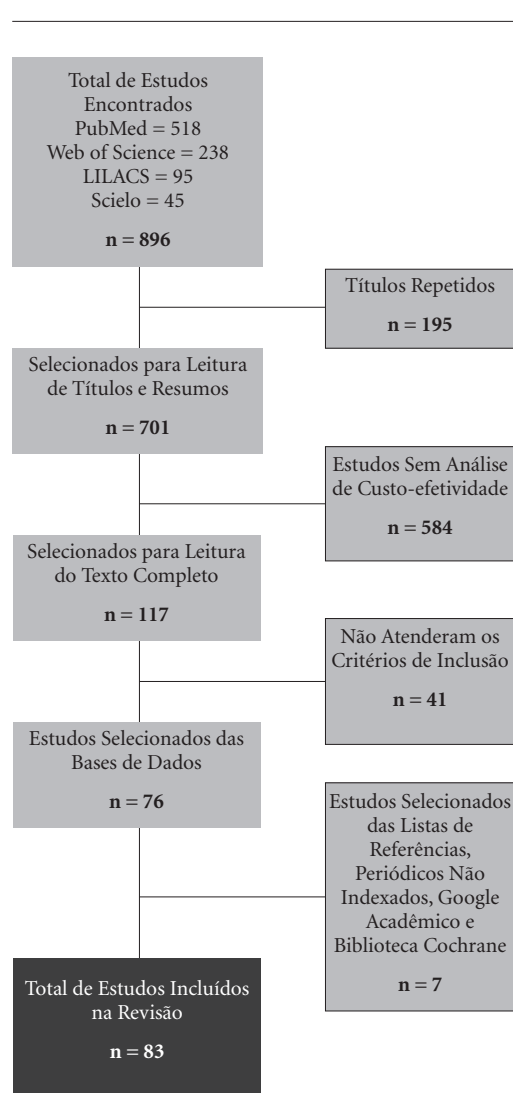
Total de Estudos Encontrados
PubMed = 518
Web of Science = 238
LILACS = 95
Scielo = 45

n = 896

Títulos Repetidos

n = 195

Selecionados para Leitura de Títulos e Resumos

n = 701

Estudos Sem Análise de Custo-efetividade

n = 584

Selecionados para Leitura do Texto Completo

n = 117

Não Atenderam os Critérios de Inclusão

n = 41

Estudos Selecionados das Bases de Dados

n = 76

Estudos Selecionados das Listas de Referências, Periódicos Não Indexados, Google Acadêmico e Biblioteca Cochrane

n = 7

Total de Estudos Incluídos na Revisão

n = 83